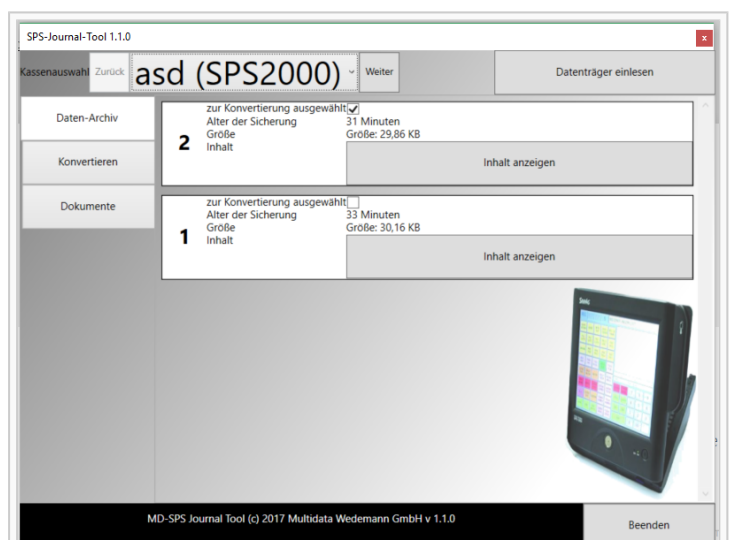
SPS-Journal-Tool 1.1.0

x

Kassenauswahl Zurück asd (SPS2000) Weiter

Datenträger einlesen

Daten-Archiv

Konvertieren

Dokumente

2
zur Konvertierung ausgewählt
Alter der Sicherung 31 Minuten
Größe Größe: 29,86 KB
Inhalt
Inhalt anzeigen

1
zur Konvertierung ausgewählt
Alter der Sicherung 33 Minuten
Größe Größe: 30,16 KB
Inhalt
Inhalt anzeigen

MD-SPS Journal Tool (c) 2017 Multidata Wedemann GmbH v 1.1.0

Beenden